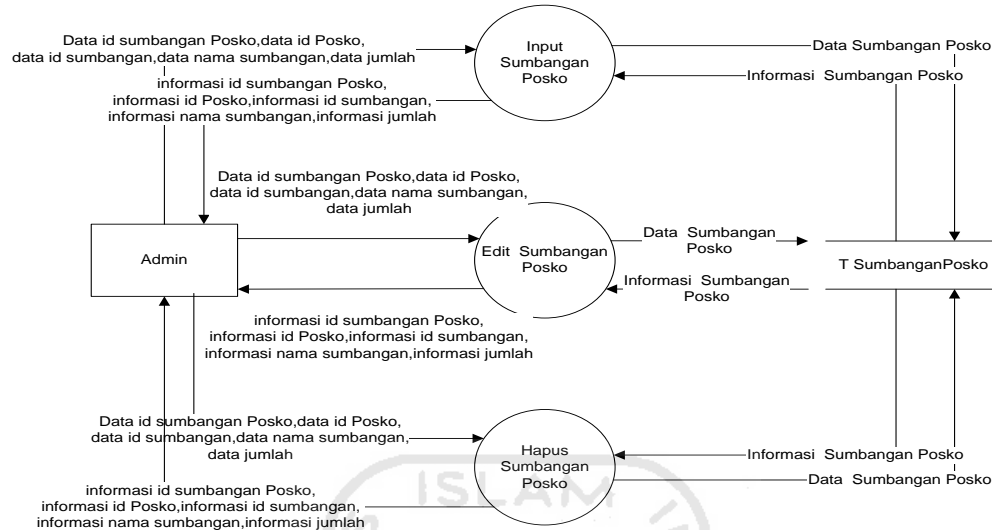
Data id sumbangan Posko,data id Posko, data id sumbangan,data nama sumbangan,data jumlah

Input Sumbangan Posko

Data Sumbangan Posko

Informasi Sumbangan Posko

informasi id sumbangan Posko, informasi id Posko,informasi id sumbangan, informasi nama sumbangan,informasi jumlah

Data id sumbangan Posko,data id Posko, data id sumbangan,data nama sumbangan, data jumlah

Admin

Edit Sumbangan Posko

Data Sumbangan Posko

T SumbanganPosko

Informasi Sumbangan Posko

informasi id sumbangan Posko, informasi id Posko,informasi id sumbangan, informasi nama sumbangan,informasi jumlah

Data id sumbangan Posko,data id Posko, data id sumbangan,data nama sumbangan, data jumlah

Hapus Sumbangan Posko

Informasi Sumbangan Posko

Data Sumbangan Posko

informasi id sumbangan Posko, informasi id Posko,informasi id sumbangan, informasi nama sumbangan,informasi jumlah

ISLAM